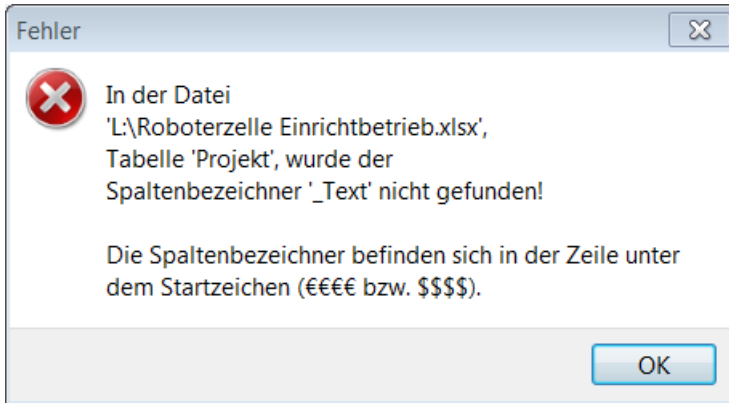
Fehler

In der Datei
'L:\Roboterzelle Einrichtbetrieb.xlsx',
Tabelle 'Projekt', wurde der
Spaltenbezeichner '_Text' nicht gefunden!

Die Spaltenbezeichner befinden sich in der Zeile unter dem Startzeichen (€€€€ bzw. \$\$\$\$).

OK